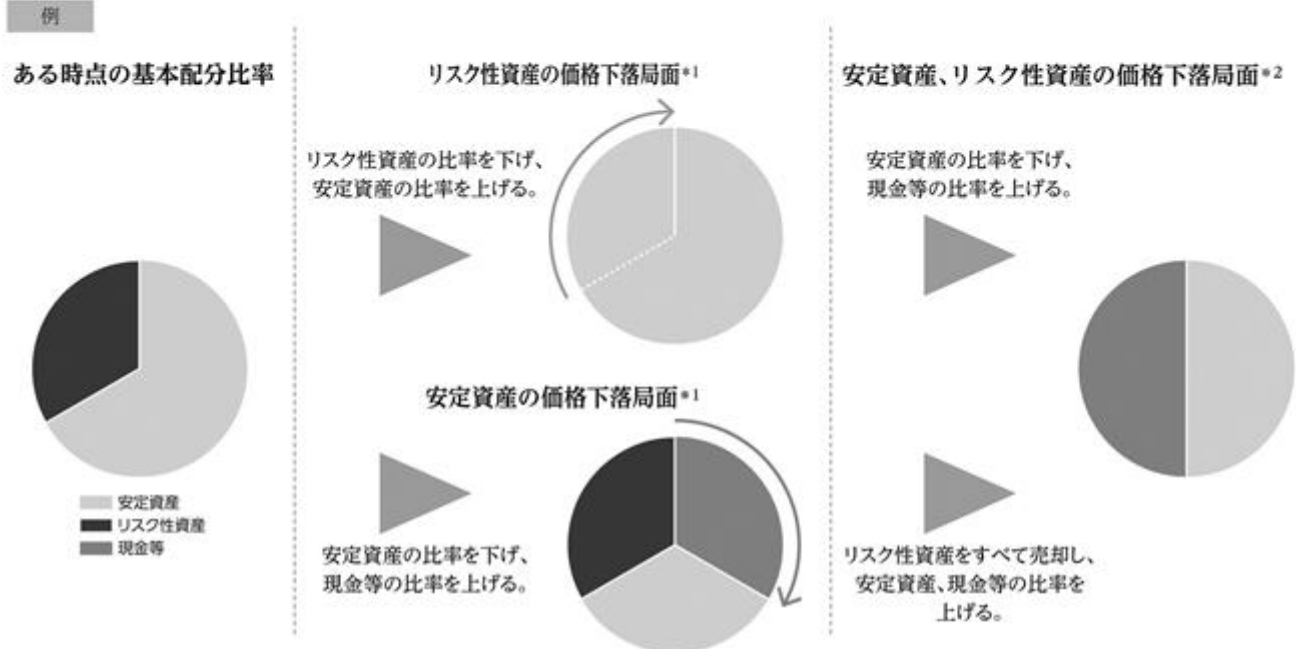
例

ある時点の基本配分比率

安定資産
リスク性資産
現金等

リスク性資産の価格下落局面$^{*1}$

リスク性資産の比率を下げ、安定資産の比率を上げる。

安定資産の価格下落局面$^{*1}$

安定資産の比率を下げ、現金等の比率を上げる。

安定資産、リスク性資産の価格下落局面$^{*2}$

安定資産の比率を下げ、現金等の比率を上げる。

リスク性資産をすべて売却し、安定資産、現金等の比率を上げる。